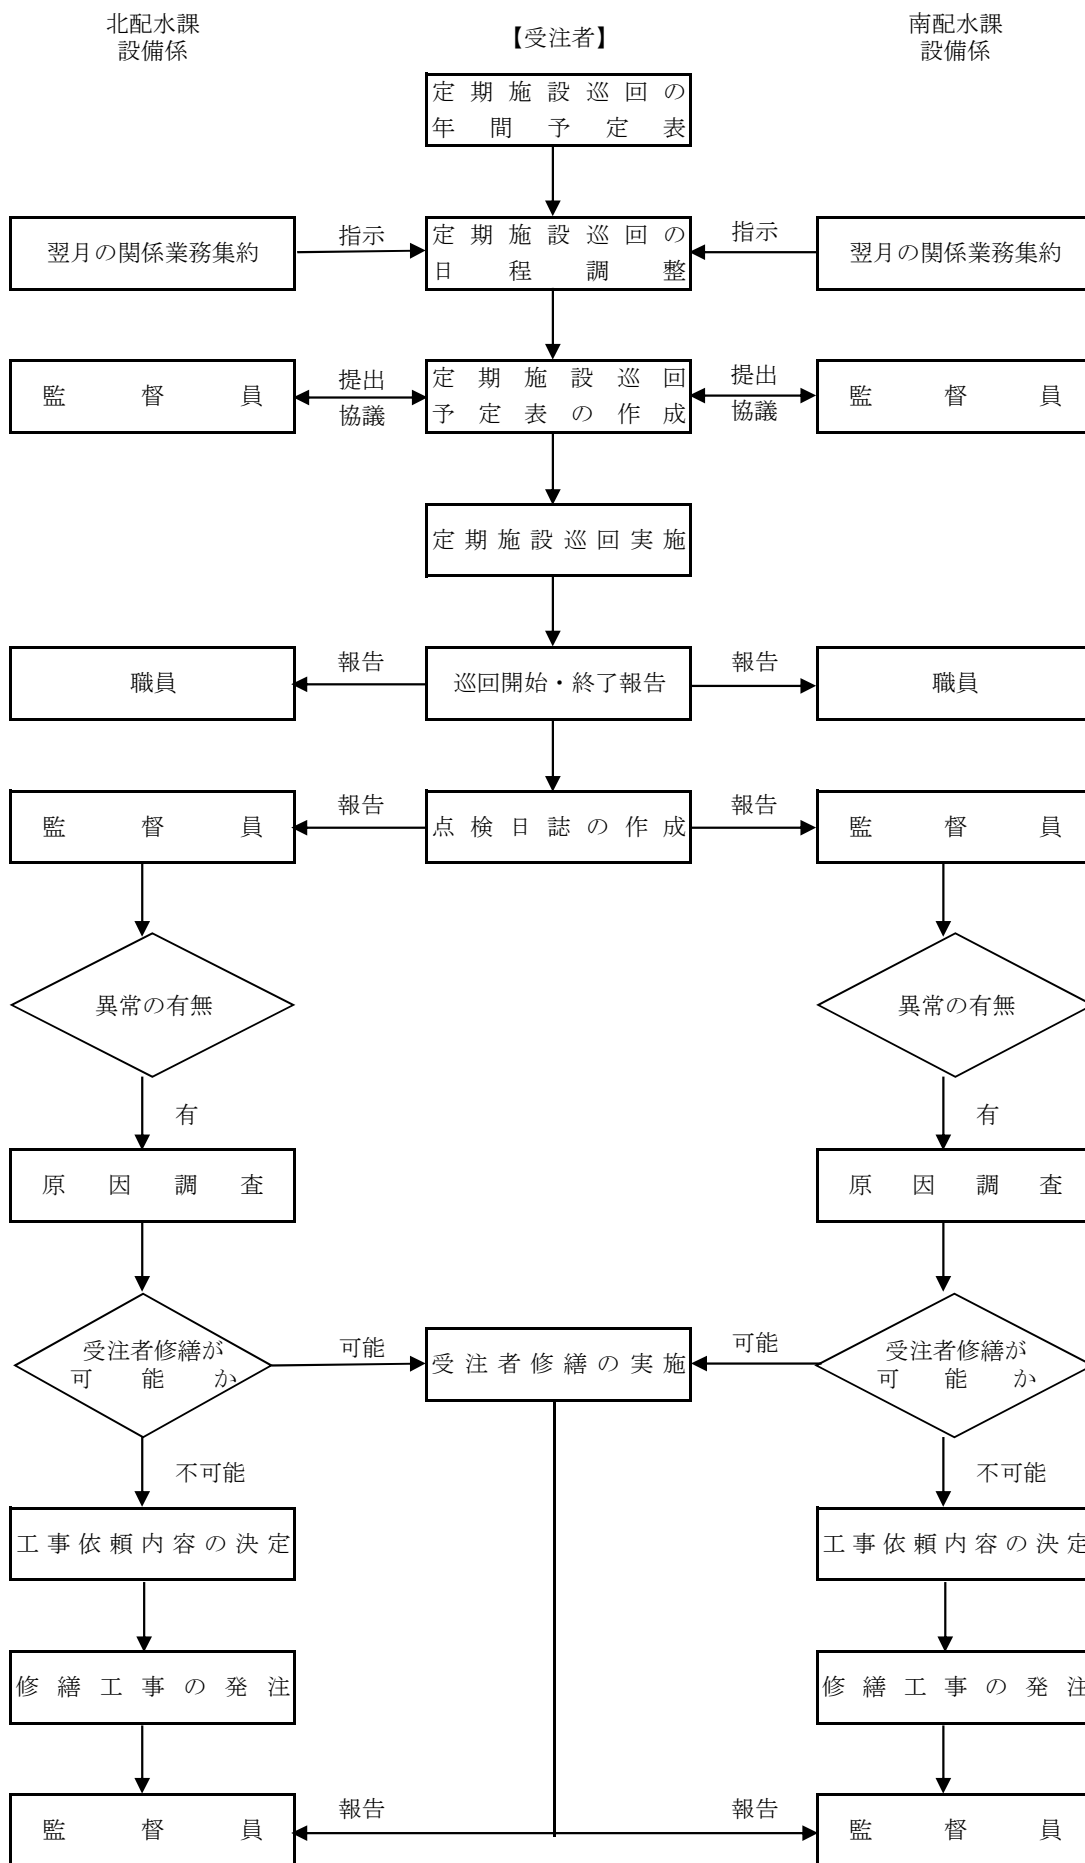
北配水課
設備係

【受注者】

南配水課
設備係

定期施設巡回の年間予定表

翌月の関係業務集約

指示

定期施設巡回の日程調整

指示

翌月の関係業務集約

監督員

提出
協議

定期施設巡回予定表の作成

提出
協議

監督員

定期施設巡回実施

職員

報告

巡回開始・終了報告

報告

職員

監督員

報告

点検日誌の作成

報告

監督員

異常の有無

異常の有無

有

有

原因調査

原因調査

受注者修繕が可能か

可能

受注者修繕の実施

可能

受注者修繕が可能か

不可能

不可能

工事依頼内容の決定

工事依頼内容の決定

修繕工事の発注

修繕工事の発注

監督員

報告

報告

監督員